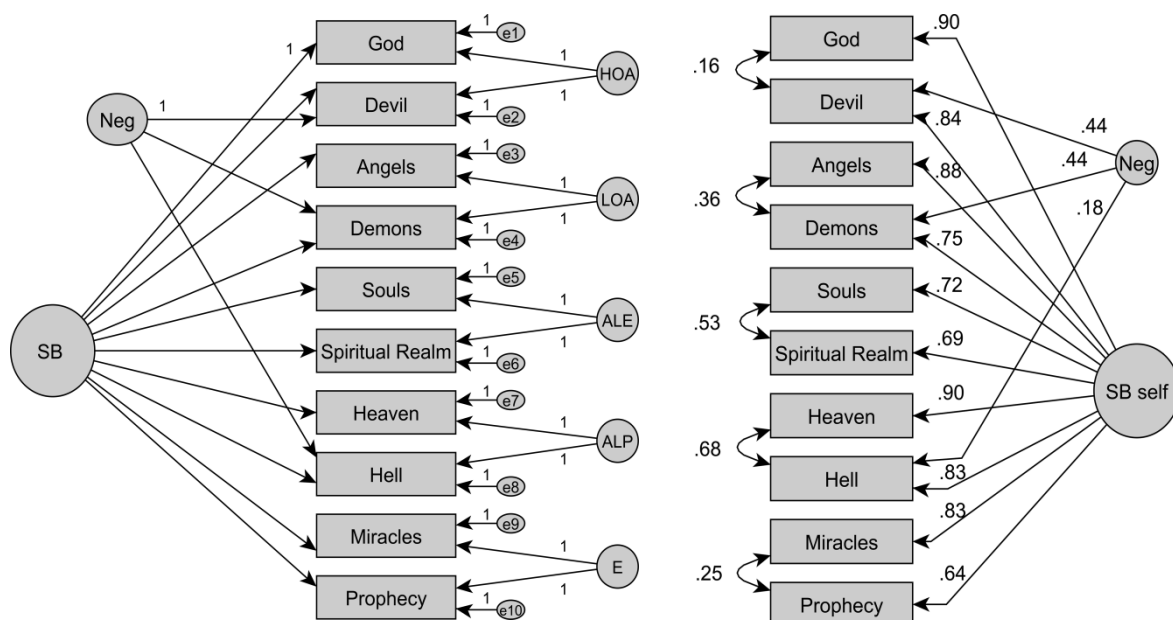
Neg
1
1
SB
God
1
e1
1
HOA
1
Devil
1
e2
Angels
1
e3
1
LOA
Demons
1
1
e4
Souls
1
e5
1
ALE
Spiritual Realm
1
1
e6
Heaven
1
e7
1
ALP
Hell
1
1
e8
Miracles
1
e9
1
E
Prophecy
1
1
e10

God
.90
.16
Devil
.84
.44
Angels
.88
.44
Neg
.36
Demons
.18
.75
Souls
.72
.53
Spiritual Realm
.69
SB self
Heaven
.90
.68
Hell
.83
Miracles
.83
.25
Prophecy
.64